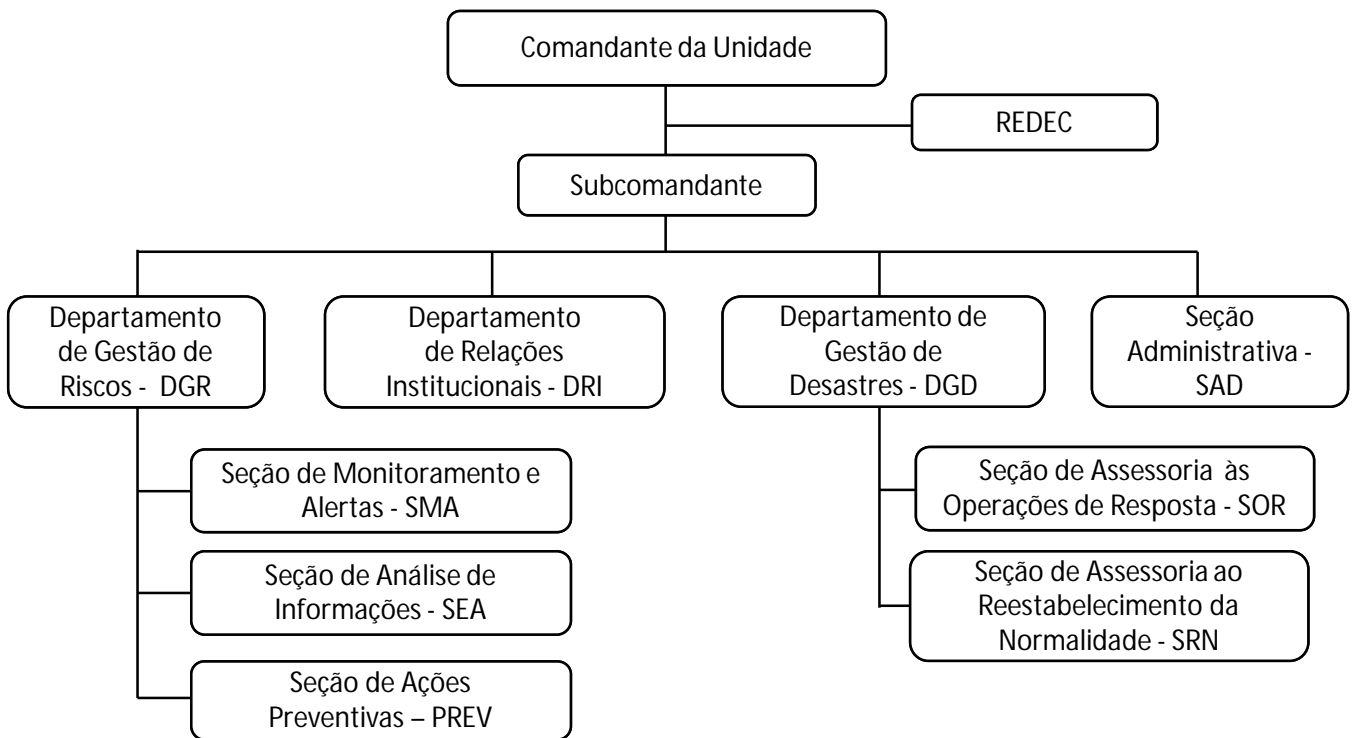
Comandante da Unidade

REDEC

Subcomandante

Departamento de Gestão de Riscos - DGR

Departamento de Relações Institucionais - DRI

Departamento de Gestão de Desastres - DGD

Seção Administrativa - SAD

Seção de Monitoramento e Alertas - SMA

Seção de Análise de Informações - SEA

Seção de Ações Preventivas – PREV

Seção de Assessoria às Operações de Resposta - SOR

Seção de Assessoria ao Reestabelecimento da Normalidade - SRN